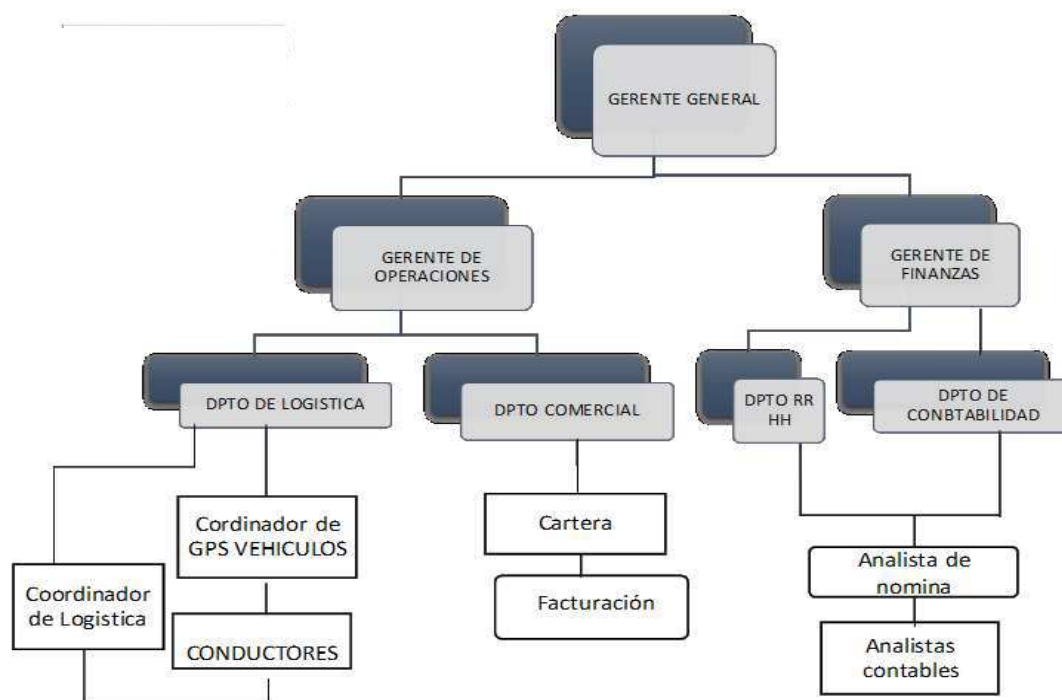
GERENTE GENERAL

GERENTE DE OPERACIONES

GERENTE DE FINANZAS

DPTO DE LOGISTICA

DPTO COMERCIAL

DPTO RR HH

DPTO DE CONBTABILIDAD

Cordinador de GPS VEHICULOS

Cartera

Coordinador de Logistica

Facturación

CONDUCTORES

Analista de nomina

Analistas contables